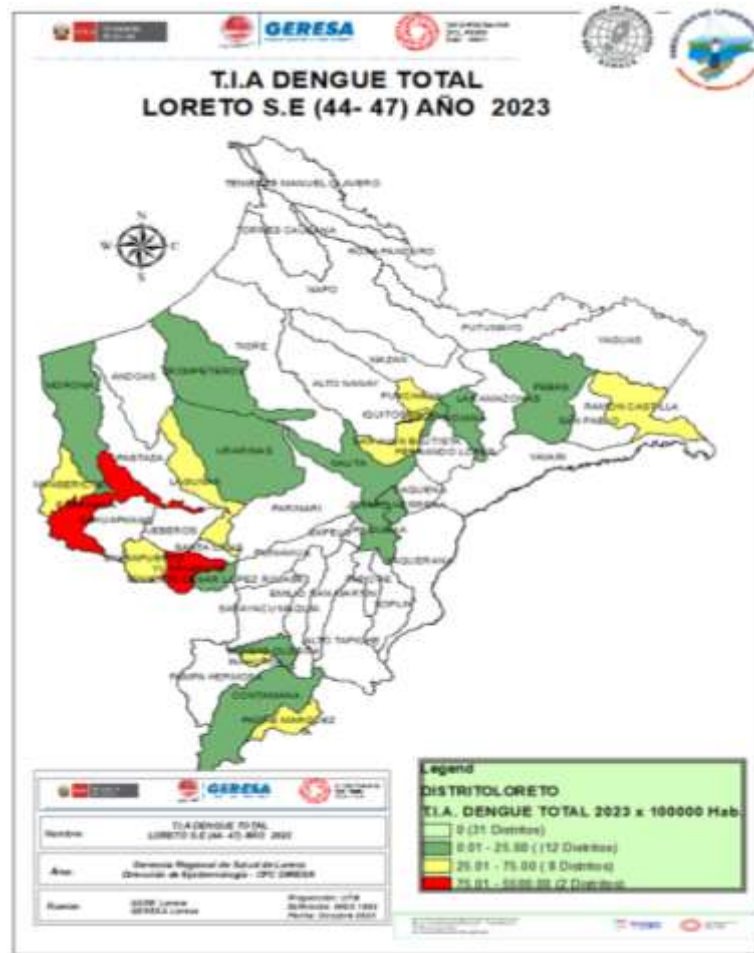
GERESA

T.I.A DENGUE TOTAL
LORETO S.E (44- 47) AÑO 2023

N
W E
S

TENIENTE MANUEL CLAVERO
TORRES CAUSANA
ROSA PANDURO
NAPO
PUTUMAYO
YAGUAS
TIGRE
ANDOAS
MORONA
TROMPETEROS
ALTO NANAY
MAZAN
PUNCHANA
LAS AMAZONAS
PEBAS
RAMON CASTILLA
SAN PABLO
IQUITOS
SAN JUAN BAUTISTA
FERNANDO LORES
YAVARI
URARINAS
NAUTA
PASTAZA
BARRANCA
MANSERICHE
CAHUAPANAS
LAGUNAS
JEBEROS
PARINARI
TIGRE
REQUENA
JENARO HERRERA
YAQUERANA
SANTA CRUZ
YURIMAGUAS
TENIENTE CESAR LOPEZ ROJAS
EMILIO SAN MARTIN
SOPLIN
SARAYACU
VARGAS GUERRA
ALTO TAPICHE
PAMPA HERMOSA
CONTAMANA
PADRE MARQUEZ

GERESA
Nombre: T.I.A DENGUE TOTAL LORETO S.E (44- 47) AÑO 2023
Área: Gerencia Regional de Salud de Loreto Dirección de Epidemiología - OPC DIRESA
Fuente: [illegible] GERESA Loreto
Proyección: UTM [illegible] Fecha: Octubre 2023

Legend
DISTRITOLORETO
T.I.A. DENGUE TOTAL 2023 x 100000 Hab.
0 (31 Distritos)
0.01 - 25.00 ( 12 Distritos)
25.01 - 75.00 ( 8 Distritos)
75.01 - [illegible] (2 Distritos)